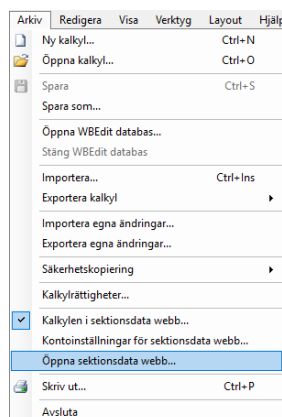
Arkiv Redigera Visa Verktyg Layout Hjälp

Ny kalkyl... Ctrl+N
Öppna kalkyl... Ctrl+O
Spara Ctrl+S
Spara som...
Öppna WBEdit databas...
Stäng WBEdit databas
Importera... Ctrl+Ins
Exportera kalkyl
Importera egna ändringar...
Exportera egna ändringar...
Säkerhetskopiering
Kalkylrättigheter...
Kalkylen i sektionsdata webb...
Kontoinställningar för sektionsdata webb...
Öppna sektionsdata webb...
Skriv ut... Ctrl+P
Avsluta